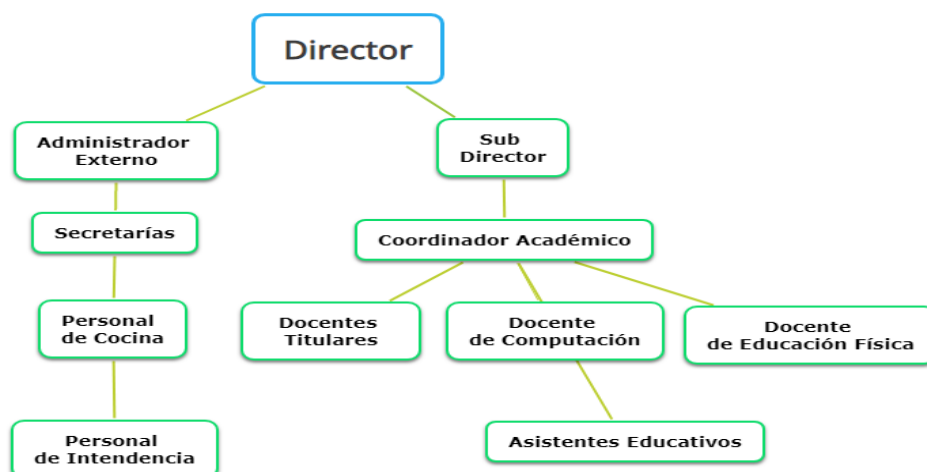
Director

Administrador Externo

Secretarías

Personal de Cocina

Personal de Intendencia

Sub Director

Coordinador Académico

Docentes Titulares

Docente de Computación

Docente de Educación Física

Asistentes Educativos